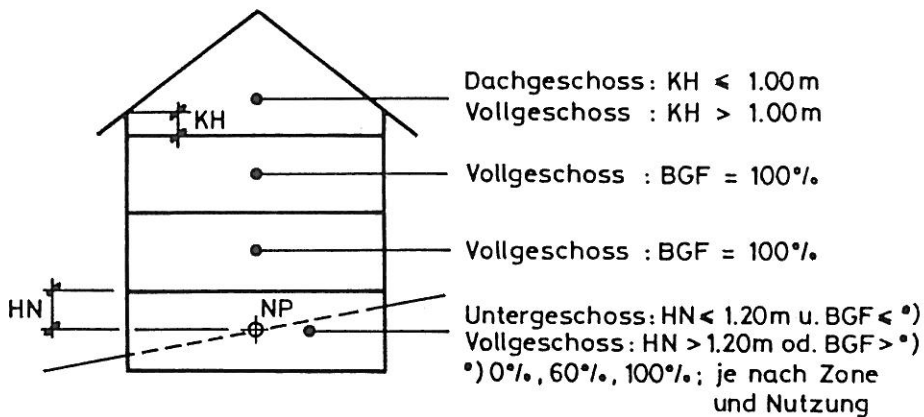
KH

Dachgeschoss : KH $\leq$ 1.00 m
Vollgeschoss : KH $>$ 1.00 m

Vollgeschoss : BGF = 100%

Vollgeschoss : BGF = 100%

HN

NP

Untergeschoss: HN $\leq$ 1.20 m u. BGF $\leq$ *)
Vollgeschoss: HN $>$ 1.20 m od. BGF $>$ *)
*) 0%, 60%, 100%; je nach Zone und Nutzung